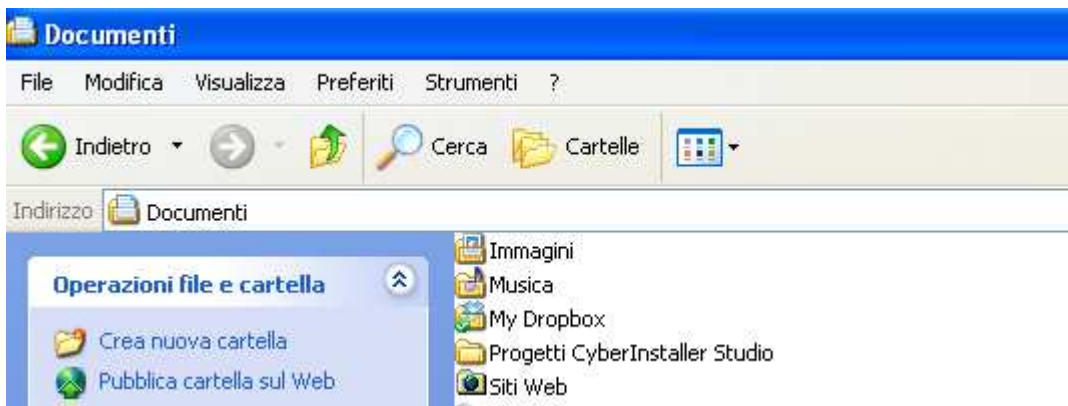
Documenti

File Modifica Visualizza Preferiti Strumenti ?

Indietro Cerca Cartelle

Indirizzo Documenti

Operazioni file e cartella

Crea nuova cartella

Pubblica cartella sul Web

Immagini
Musica
My Dropbox
Progetti CyberInstaller Studio
Siti Web